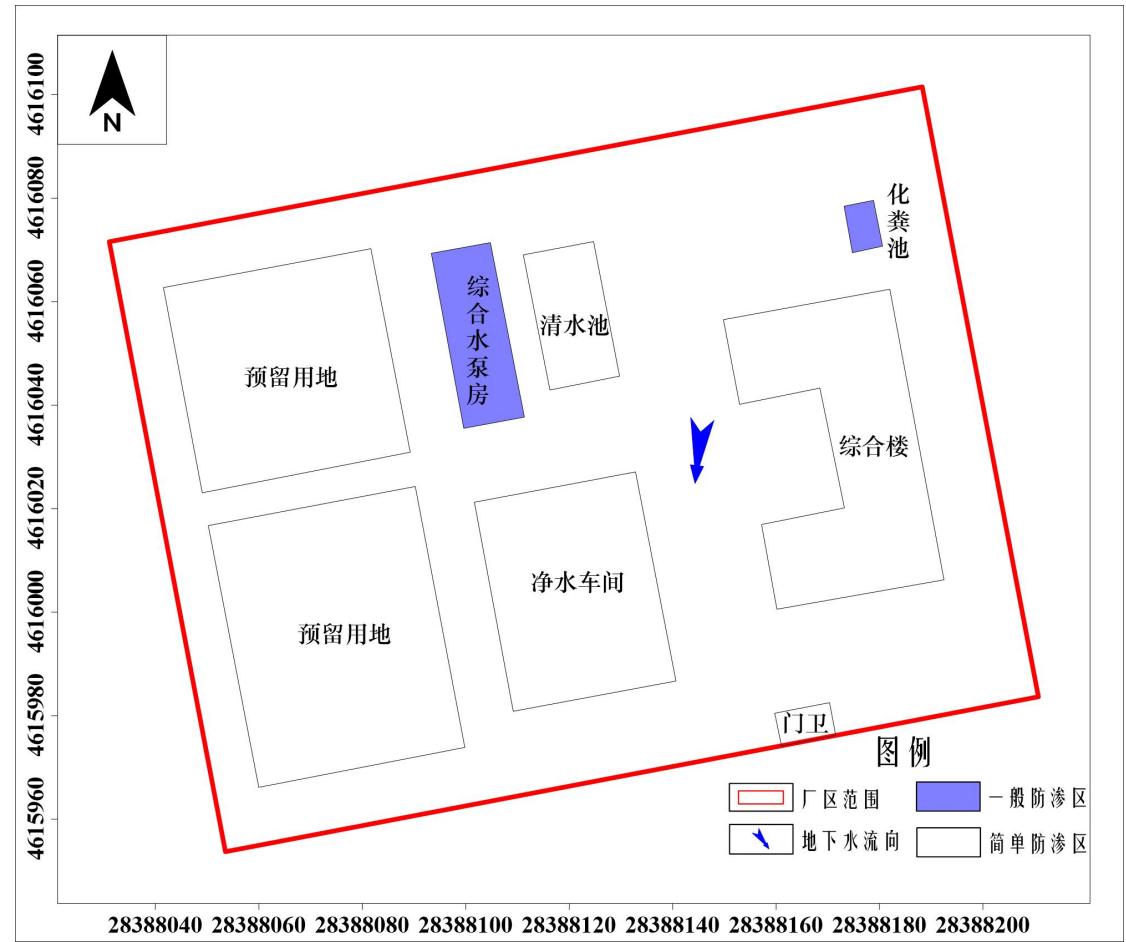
N

4616100
4616080
4616060
4616040
4616020
4616000
4615980
4615960

化粪池

综合水泵房

清水池

预留用地

综合楼

净水车间

预留用地

门卫

图例

厂区范围
一般防渗区
地下水流向
简单防渗区

28388040 28388060 28388080 28388100 28388120 28388140 28388160 28388180 28388200